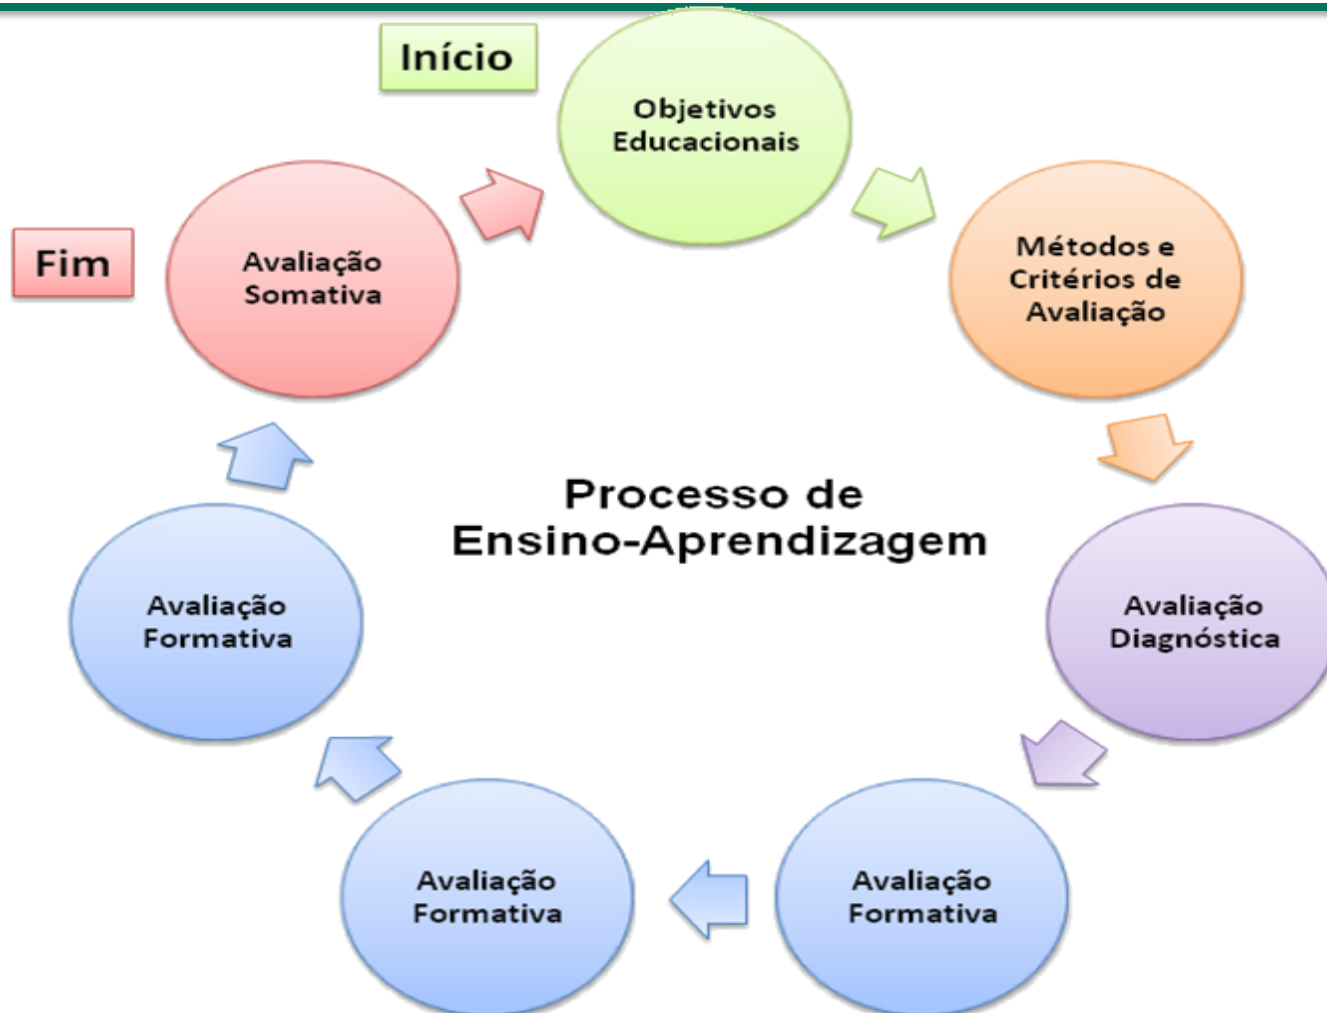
Início

Objetivos Educacionais

Métodos e Critérios de Avaliação

Avaliação Diagnóstica

Avaliação Formativa

Avaliação Formativa

Avaliação Formativa

Avaliação Somativa

Fim

Processo de Ensino-Aprendizagem